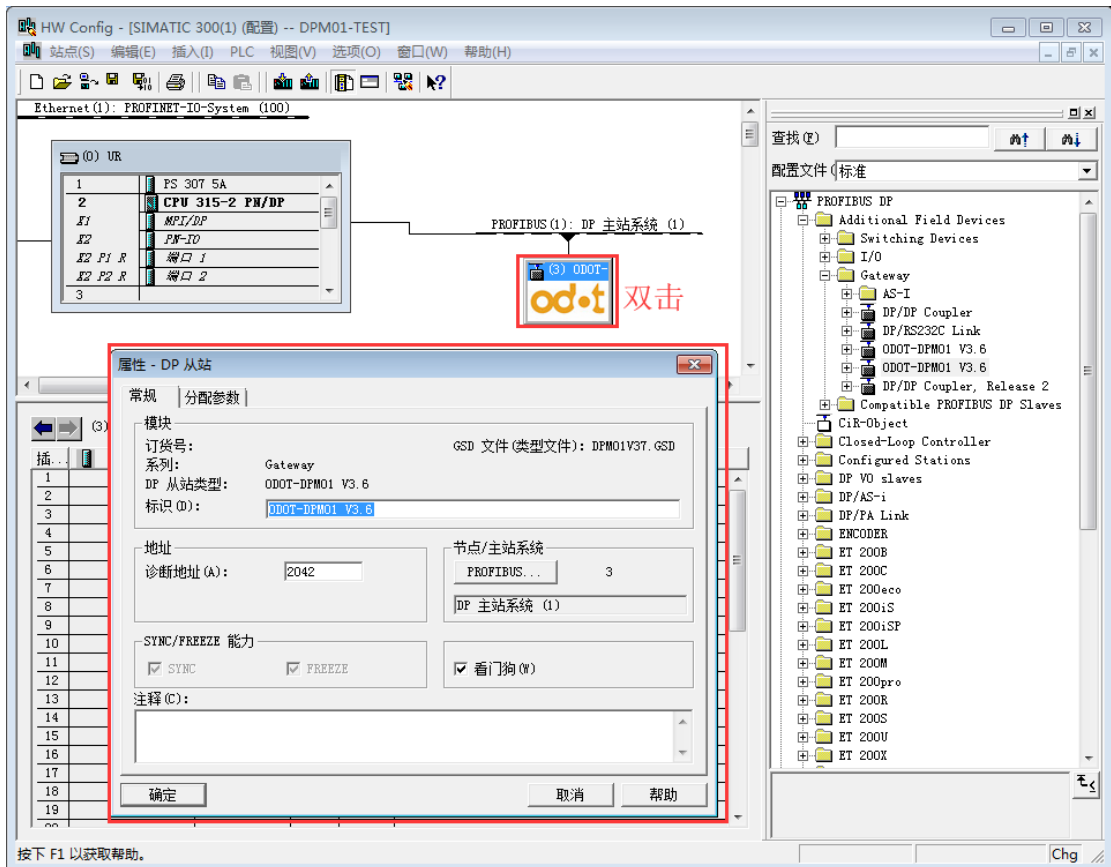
HW Config - [SIMATIC 300(1) (配置) -- DPM01-TEST]
站点(S) 编辑(E) 插入(I) PLC 视图(V) 选项(O) 窗口(W) 帮助(H)

Ethernet(1): PROFINET-IO-System (100)

(0) UR

| | |
|---|---|
| 1 | PS 307 5A |
| 2 | CPU 315-2 PN/DP |
| X1 | MPI/DP |
| X2 | PN-IO |
| X2 P1 R | 端口 1 |
| X2 P2 R | 端口 2 |
| 3 | |

PROFIBUS(1): DP 主站系统 (1)

(3) ODOT-
odot
双击

属性 - DP 从站
常规 | 分配参数
模块
订货号:
GSD 文件(类型文件): DPM01V37.GSD
系列: Gateway
DP 从站类型: ODOT-DPM01 V3.6
标识(D): ODOT-DPM01 V3.6

地址
诊断地址(A): 2042

节点/主站系统
PROFIBUS... 3
DP 主站系统 (1)

SYNC/FREEZE 能力
SYNC FREEZE
看门狗(W)

注释(C):

确定 取消 帮助

(3)
插...
1
2
3
4
5
6
7
8
9
10
11
12
13
14
15
16
17
18
19

查找(F)
配置文件 标准
PROFIBUS DP
Additional Field Devices
Switching Devices
I/O
Gateway
AS-I
DP/DP Coupler
DP/RS232C Link
ODOT-DPM01 V3.6
ODOT-DPM01 V3.6
DP/DP Coupler, Release 2
Compatible PROFIBUS DP Slaves
CiR-Object
Closed-Loop Controller
Configured Stations
DP VO slaves
DP/AS-i
DP/PA Link
ENCODER
ET 200B
ET 200C
ET 200eco
ET 200iS
ET 200iSP
ET 200L
ET 200M
ET 200pro
ET 200R
ET 200S
ET 200U
ET 200X

按下 F1 以获取帮助。
Chg